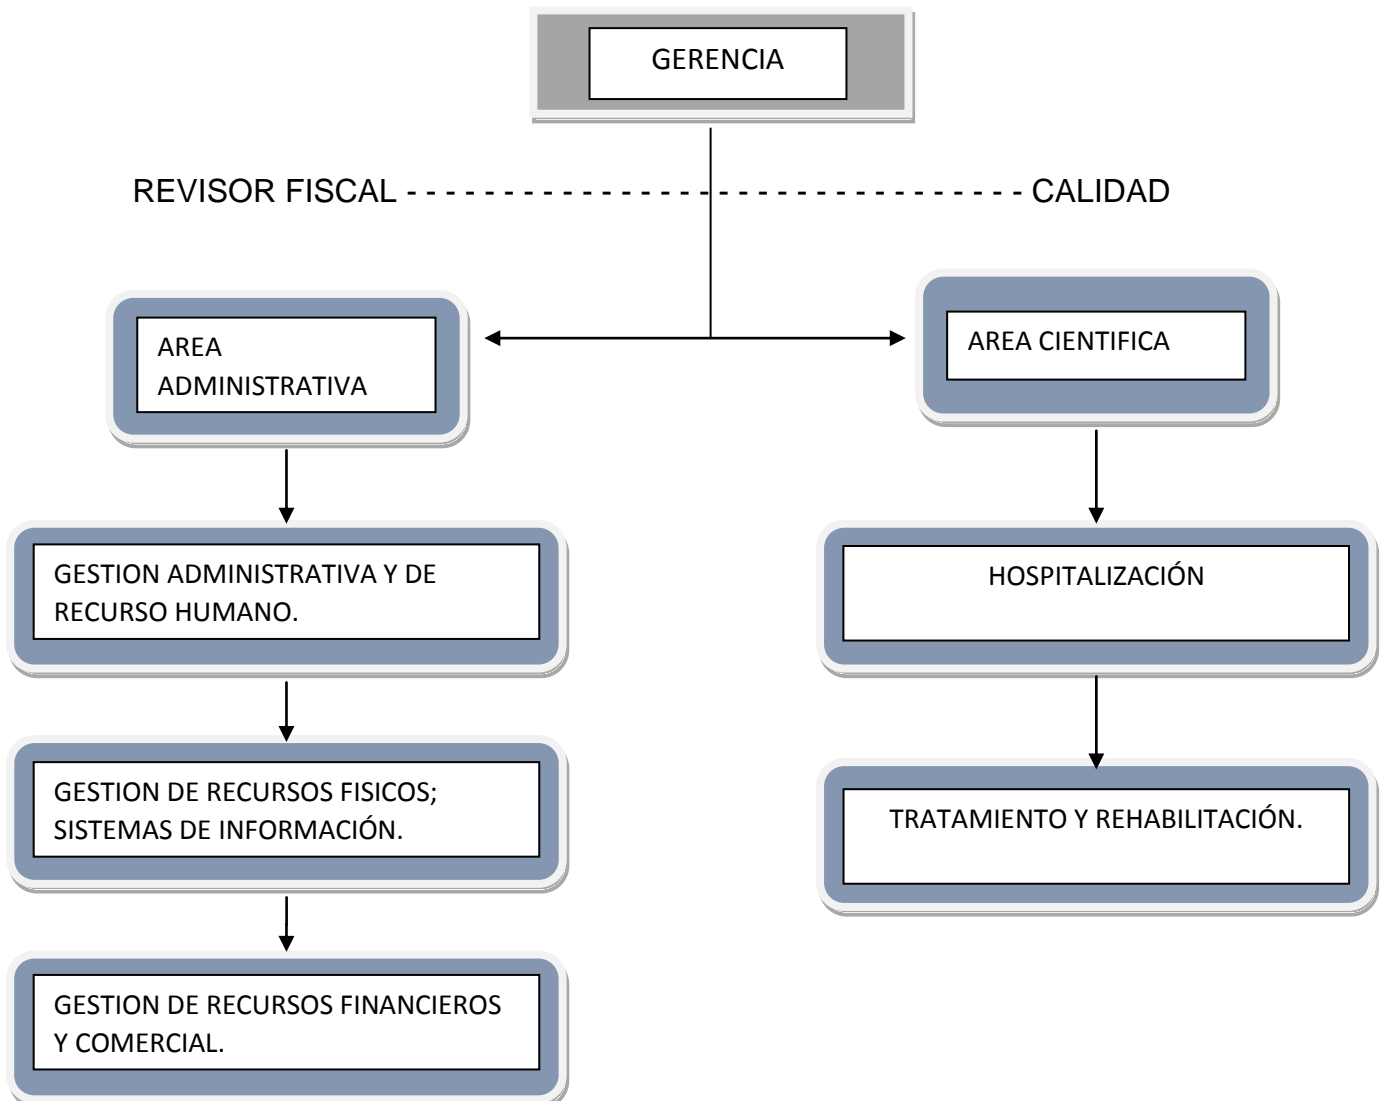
GERENCIA

REVISOR FISCAL - - - - - - - - - - - - - - - - - - - - - - - - - - - - - - - - - - - CALIDAD

AREA ADMINISTRATIVA

AREA CIENTIFICA

GESTION ADMINISTRATIVA Y DE RECURSO HUMANO.

HOSPITALIZACIÓN

GESTION DE RECURSOS FISICOS; SISTEMAS DE INFORMACIÓN.

TRATAMIENTO Y REHABILITACIÓN.

GESTION DE RECURSOS FINANCIEROS Y COMERCIAL.